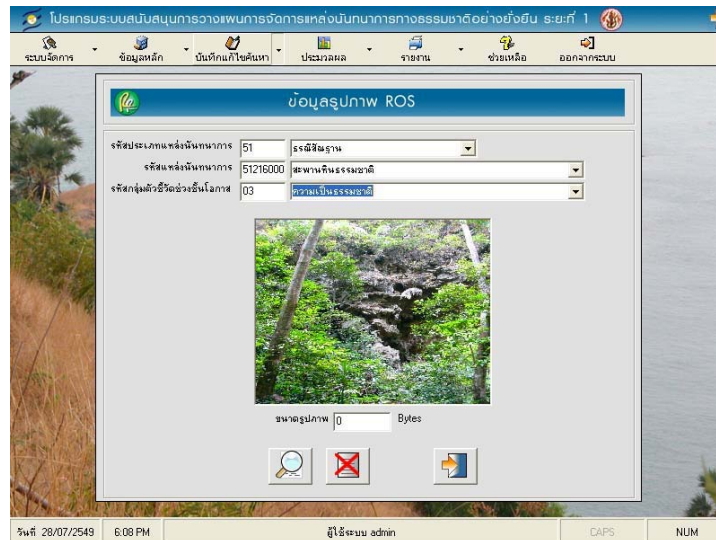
โปรแกรมระบบสนับสนุนการวางแผนการจัดการแหล่งนันทนาการทางธรรมชาติอย่างยั่งยืน ระยะที่ 1

ระบบจัดการ
ข้อมูลหลัก
บันทึกแก้ไขค้นหา
ประมวลผล
รายงาน
ช่วยเหลือ
ออกจากระบบ

ข้อมูลรูปภาพ ROS

รหัสประเภทแหล่งนันทนาการ 51 ธรณีสัณฐาน
รหัสแหล่งนันทนาการ 51216000 สะพานหินธรรมชาติ
รหัสกลุ่มตัวชี้วัดช่วงชั้นโอกาส 03 ความเป็นธรรมชาติ

ขนาดรูปภาพ 0 Bytes

วันที่ 28/07/2549 6:08 PM ผู้ใช้ระบบ admin CAPS NUM